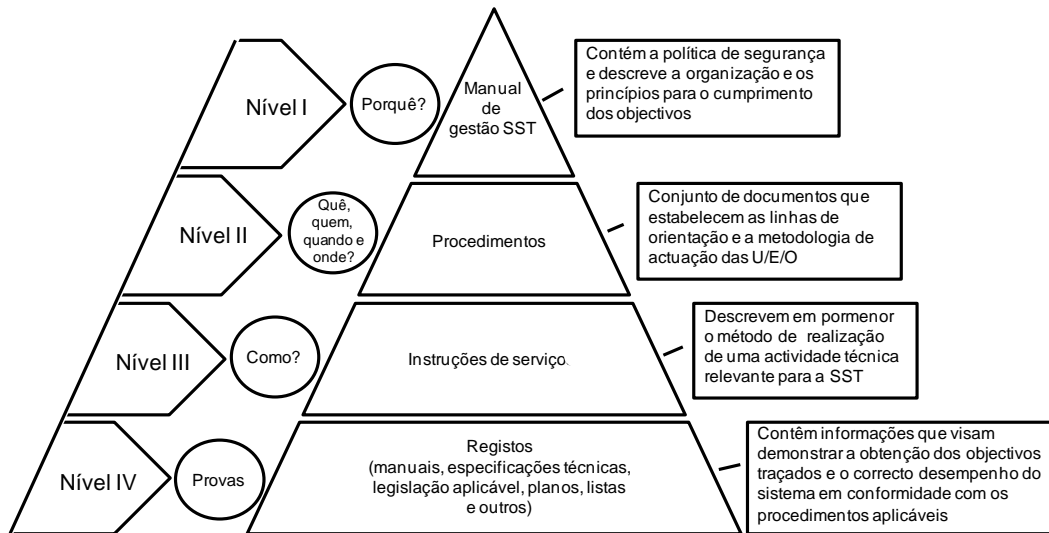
Nível I

Porquê?

Manual de gestão SST

Contém a política de segurança e descreve a organização e os princípios para o cumprimento dos objectivos

Nível II

Quê, quem, quando e onde?

Procedimentos

Conjunto de documentos que estabelecem as linhas de orientação e a metodologia de actuação das U/E/O

Nível III

Como?

Instruções de serviço

Descrevem em pormenor o método de realização de uma actividade técnica relevante para a SST

Nível IV

Provas

Registos (manuais, especificações técnicas, legislação aplicável, planos, listas e outros)

Contêm informações que visam demonstrar a obtenção dos objectivos traçados e o correcto desempenho do sistema em conformidade com os procedimentos aplicáveis